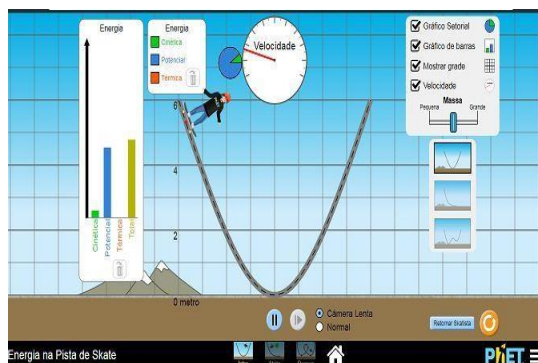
Energia

Cinética
Potencial
Térmica
Total

Energia
Cinética
Potencial
Térmica

Velocidade

Gráfico Setorial
Gráfico de barras
Mostrar grade
Velocidade
Massa
Pequena
Grande

6
4
2
0 metro

Câmera Lenta
Normal

Retornar Skatista

Energia na Pista de Skate

PhET